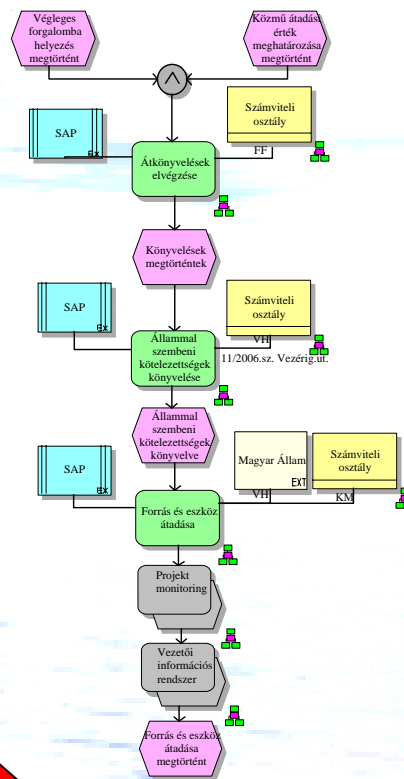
Végleges forgalomba helyezés megtörtént

Közmű átadási érték meghatározása megtörtént

SAP

EX

Számviteli osztály

FF

Átkönyvelések elvégzése

Könyvelések megtörténtek

SAP

EX

Számviteli osztály

VH

11/2006.sz. Vezérig.ut.

Állammal szembeni kötelezettségek könyvelése

Állammal szembeni kötelezettségek könyvelve

SAP

EX

Magyar Állam

EXT

VH

Számviteli osztály

KM

Forrás és eszköz átadása

Projekt monitoring

Vezetői információs rendszer

Forrás és eszköz átadása megtörtént